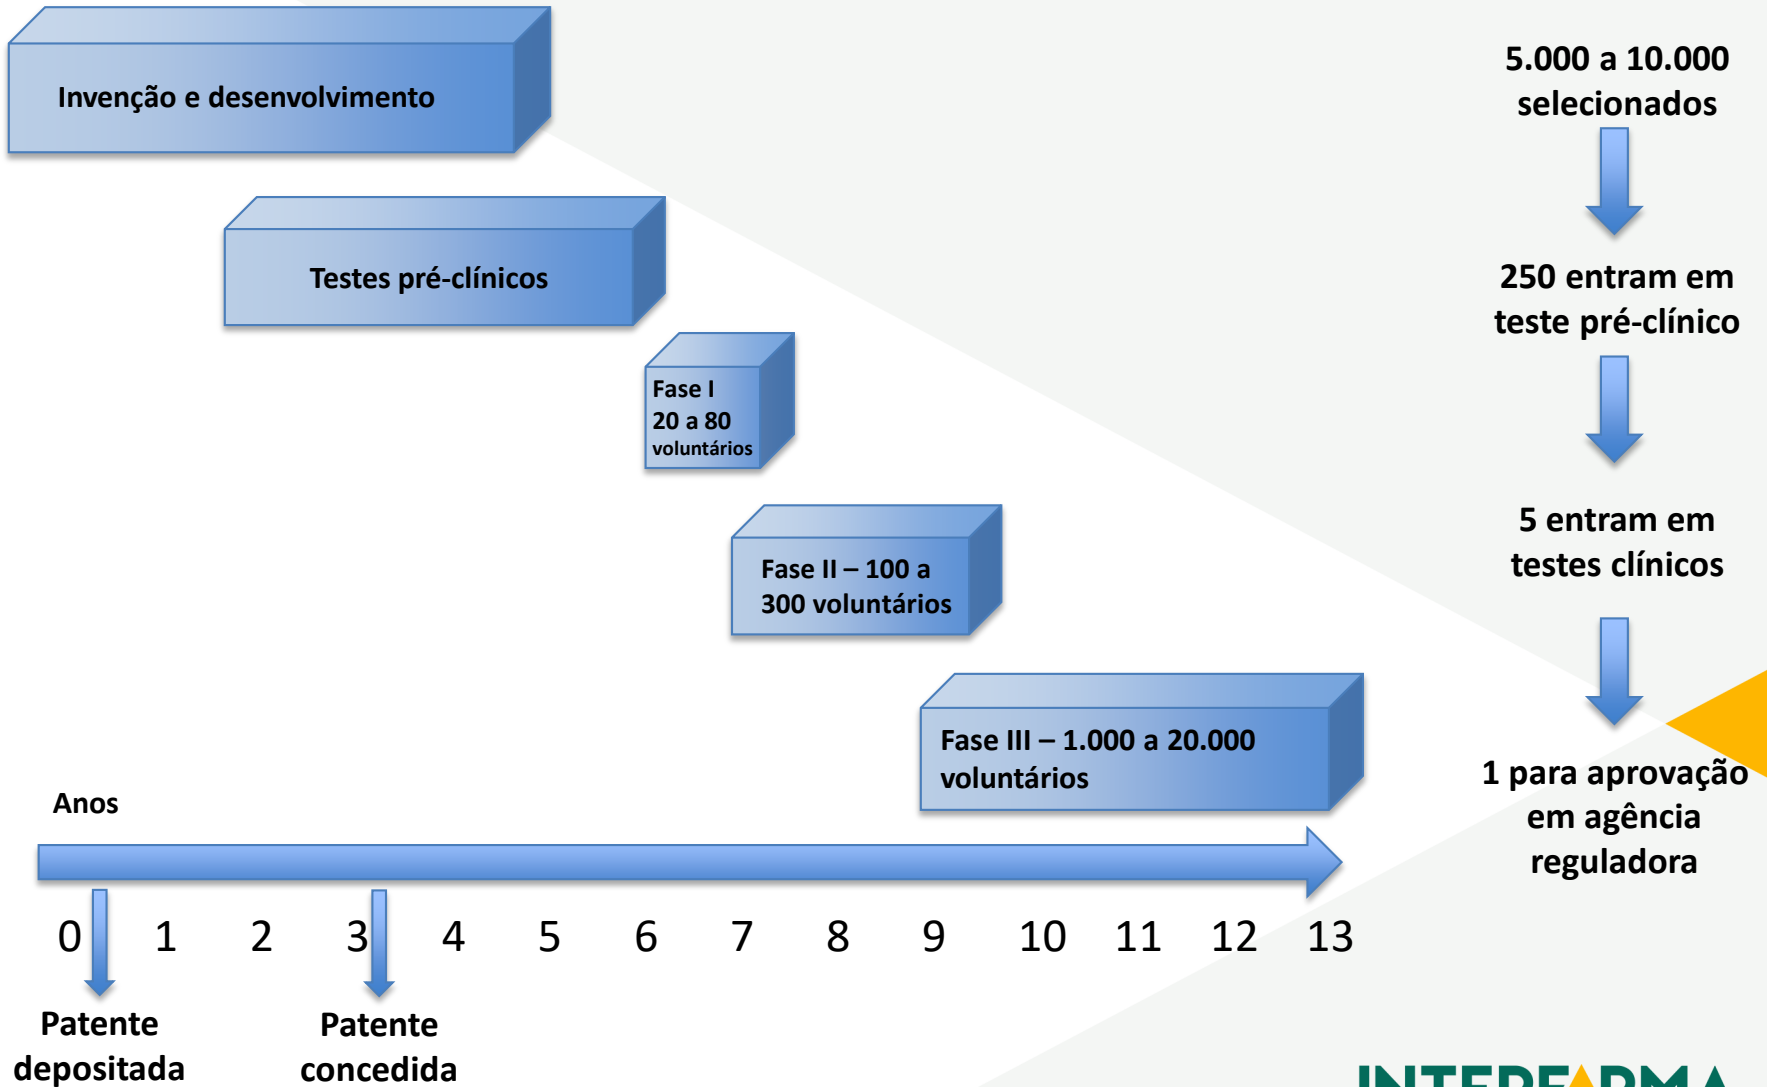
Invenção e desenvolvimento

Testes pré-clínicos

Fase I
20 a 80
voluntários

Fase II – 100 a 300 voluntários

Fase III – 1.000 a 20.000 voluntários

Anos

0 1 2 3 4 5 6 7 8 9 10 11 12 13

Patente depositada

Patente concedida

5.000 a 10.000 selecionados

250 entram em teste pré-clínico

5 entram em testes clínicos

1 para aprovação em agência reguladora

INTERFARMA